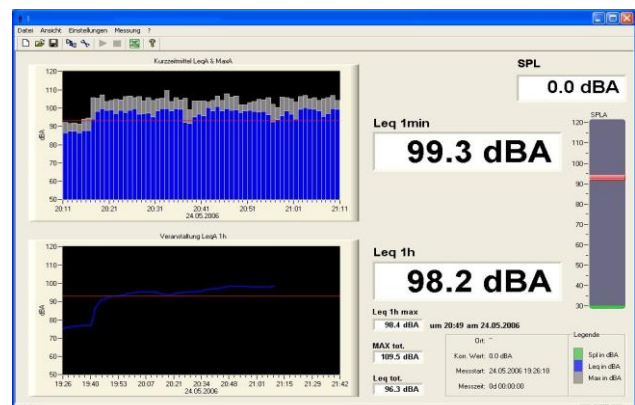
Datei Ansicht Einstellungen Messung ?

Kurzzeitmittel LeqA & MaxA

120
110
100
90
80
70
60
50
dBA
20:11 20:21 20:31 20:41 20:51 21:01 21:11
24.05.2006

Veranstaltung LeqA 1h

120
110
100
90
80
70
60
50
dBA
19:26 19:40 19:53 20:07 20:21 20:34 20:48 21:01 21:15 21:29 21:42
24.05.2006

SPL
0.0 dBA

Leq 1min
99.3 dBA

Leq 1h
98.2 dBA

SPLA
120
110
100
90
80
70
60
50
40
30

Leq 1h max
98.4 dBA
um 20:49 am 24.05.2006

MAX tot.
109.5 dBA

Leq tot.
96.3 dBA

Ort: ''
Kon. Wert: 0.0 dBA
Messstart: 24.05.2006 19:26:18
Messzeit: 0d 00:00:00

Legende
Spl in dBA
Leq in dBA
Max in dBA